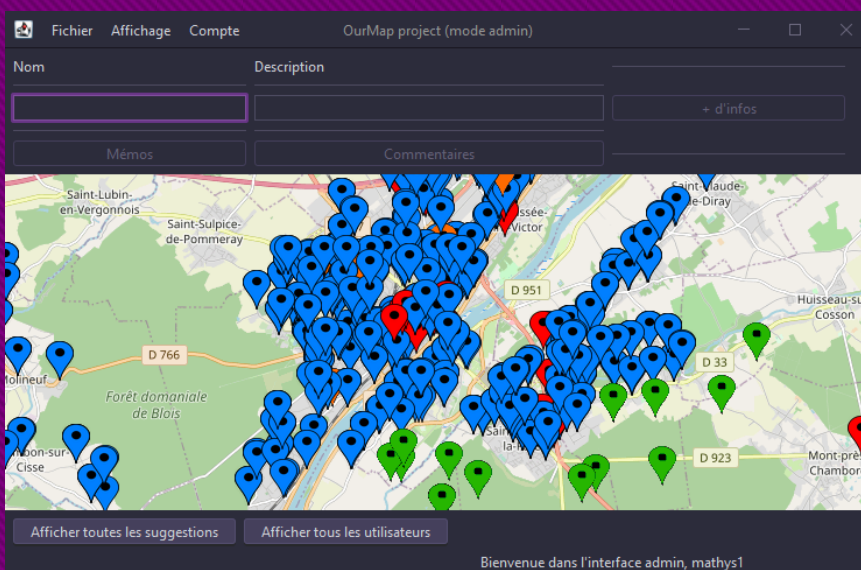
Fichier Affichage Compte

OurMap project (mode admin)

Nom

Description

+ d'infos

Mémos

Commentaires

Saint-Lubin-en-Vergonnois

Saint-Sulpice-de-Pommeray

Saint-Claude-de-Diray

Vicuisée-Victor

D 951

Huisseau-sur-Cosson

D 766

Molineuf

Forêt domaniale de Blois

D 33

Saint

Cisse

D 923

Mont-près-Chambord

Afficher toutes les suggestions

Afficher tous les utilisateurs

Bienvenue dans l'interface admin, mathys1